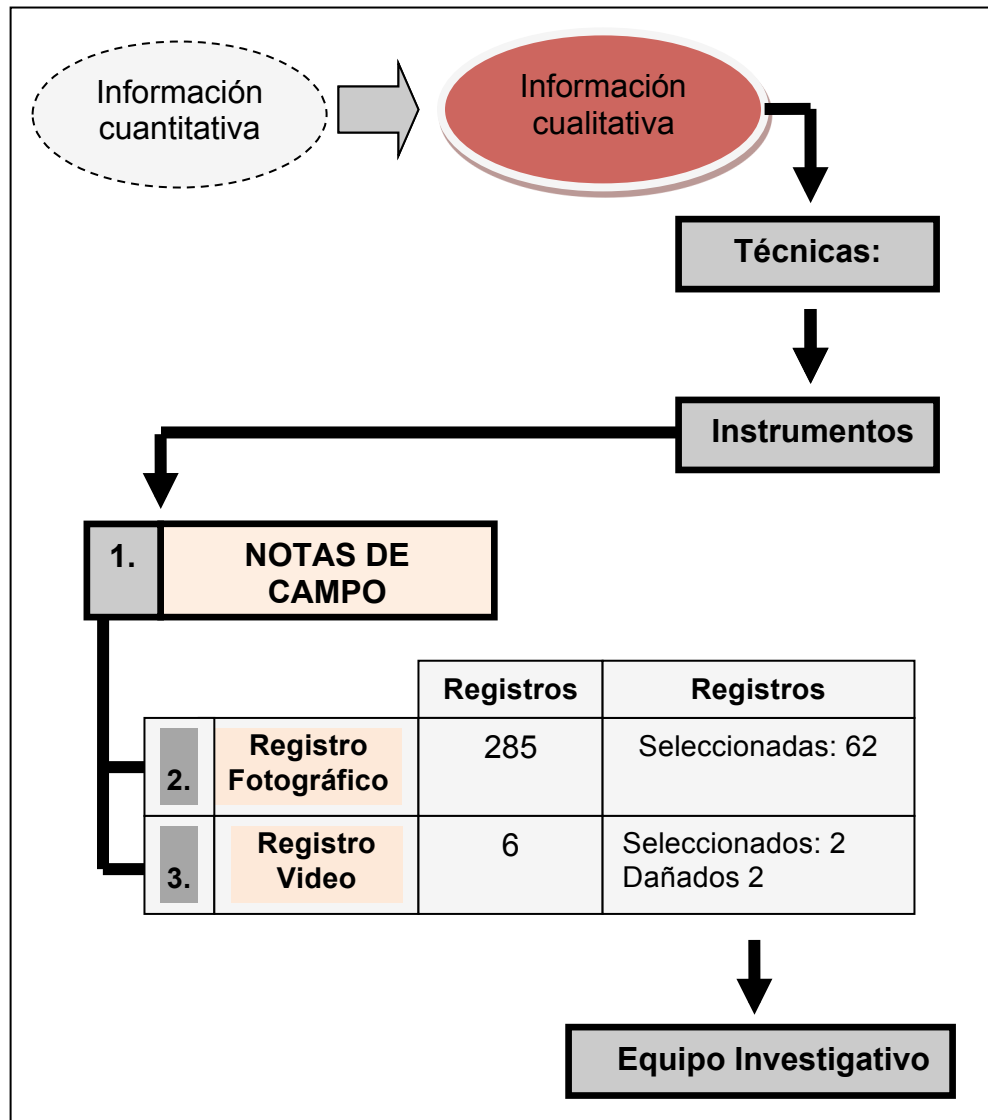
Información cuantitativa

Información cualitativa

Técnicas:

Instrumentos

1. NOTAS DE CAMPO

| | | Registros | Registros |
|---|---|---|---|
| 2. | Registro Fotográfico | 285 | Seleccionadas: 62 |
| 3. | Registro Video | 6 | Seleccionados: 2 Dañados 2 |

Equipo Investigativo